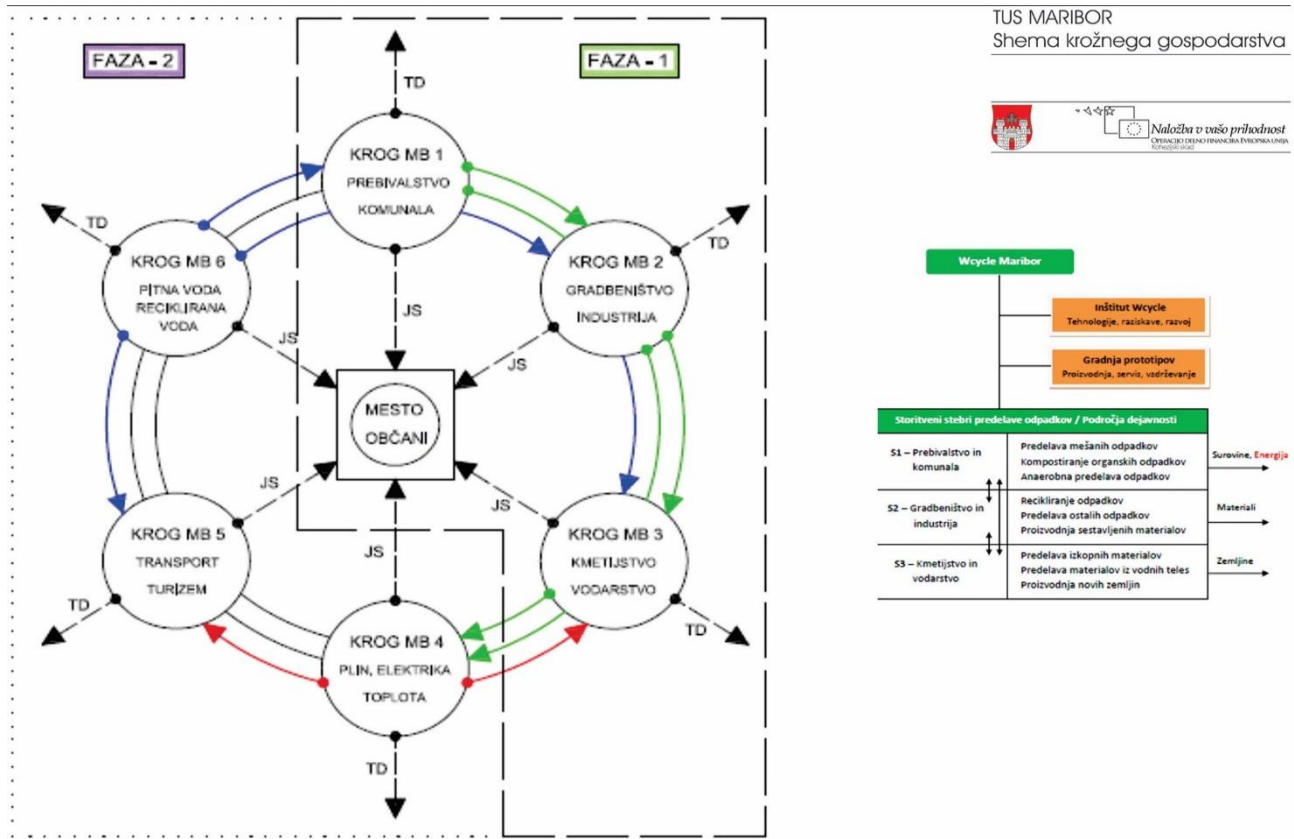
TUS MARIBOR
Shema krožnega gospodarstva

Naložba v vašo prihodnost
OPERACIJO DELNO FINANCIRA EVROPSKA UNIJA
Kohezijski sklad

FAZA - 2

FAZA - 1

TD

KROG MB 1
PREBIVALSTVO
KOMUNALA

TD

KROG MB 6
PITNA VODA
RECIKLIRANA VODA

TD

KROG MB 2
GRADBENIŠTVO
INDUSTRIJA

JS

JS

JS

MESTO
OBČANI

JS

JS

KROG MB 5
TRANSPORT
TURIZEM

JS

KROG MB 3
KMETIJSTVO
VODARSTVO

TD

TD

KROG MB 4
PLIN, ELEKTRIKA
TOPLOTA

TD

Wcycle Maribor

Inštitut Wcycle
Tehnologije, raziskave, razvoj

Gradnja prototipov
Proizvodnja, servis, vzdrževanje

Storitveni stebri predelave odpadkov / Področja dejavnosti

| | | |
|---|---|---|
| S1 – Prebivalstvo in komunala | Predelava mešanih odpadkov<br>Kompostiranje organskih odpadkov<br>Anaerobna predelava odpadkov | Surovine, Energija |
| S2 – Gradbeništvo in industrija | Recikliranje odpadkov<br>Predelava ostalih odpadkov<br>Proizvodnja sestavljenih materialov | Materiali |
| S3 – Kmetijstvo in vodarstvo | Predelava izkopnih materialov<br>Predelava materialov iz vodnih teles<br>Proizvodnja novih zemljin | Zemljine |